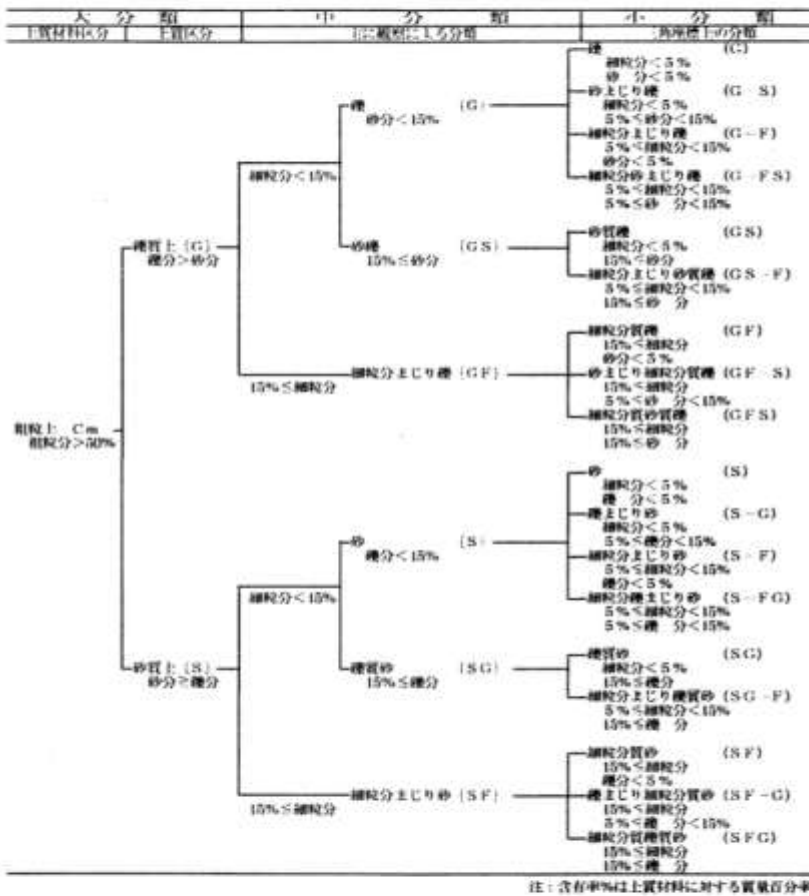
| 大分類 | | 中分類 | 小分類 |
|---|---|---|---|
| 土質材料区分 | 土質区分 | 観察による分類 | 三角座標上の分類 |

粗粒土 Cm 粗粒分>50%

礫質土〔G〕 礫分>砂分

細粒分<15%

礫 砂分<15% (G)

礫 (G) 細粒分<5% 砂分<5%

砂まじり礫 (G-S) 細粒分<5% 5%≦砂分<15%

細粒分まじり礫 (G-F) 5%≦細粒分<15% 砂分<5%

細粒分砂まじり礫 (G-FS) 5%≦細粒分<15% 5%≦砂分<15%

砂礫 15%≦砂分 (GS)

砂質礫 (GS) 細粒分<5% 15%≦砂分

細粒分まじり砂質礫 (GS-F) 5%≦細粒分<15% 15%≦砂分

15%≦細粒分

細粒分まじり礫 (GF)

細粒分質礫 (GF) 15%≦細粒分 砂分<5%

砂まじり細粒分質礫 (GF-S) 15%≦細粒分 5%≦砂分<15%

細粒分質砂質礫 (GFS) 15%≦細粒分 15%≦砂分

砂質土〔S〕 砂分≧礫分

細粒分<15%

砂 礫分<15% (S)

砂 (S) 細粒分<5% 礫分<5%

礫まじり砂 (S-G) 細粒分<5% 5%≦礫分<15%

細粒分まじり砂 (S-F) 5%≦細粒分<15% 礫分<5%

細粒分礫まじり砂 (S-FG) 5%≦細粒分<15% 5%≦礫分<15%

礫質砂 15%≦礫分 (SG)

礫質砂 (SG) 細粒分<5% 15%≦礫分

細粒分まじり礫質砂 (SG-F) 5%≦細粒分<15% 15%≦礫分

15%≦細粒分

細粒分まじり砂 (SF)

細粒分質砂 (SF) 15%≦細粒分 礫分<5%

礫まじり細粒分質砂 (SF-G) 15%≦細粒分 5%≦礫分<15%

細粒分質礫質砂 (SFG) 15%≦細粒分 15%≦礫分

注：含有率%は土質材料に対する質量百分率